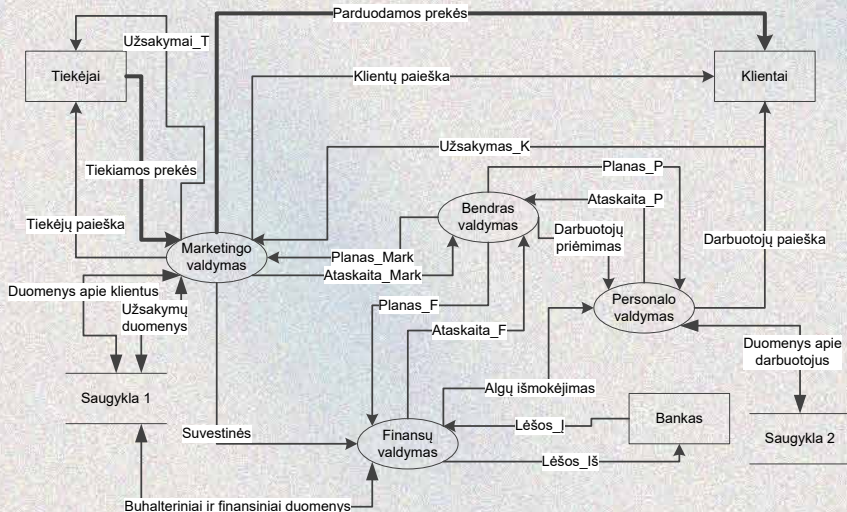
Parduodamos prekės

Užsakymai_T

Tiekėjai

Klientų paieška

Klientai

Užsakymas_K

Tiekiamos prekės

Planas_P

Ataskaita_P

Bendras valdymas

Tiekėjų paieška

Marketingo valdymas

Darbuotojų priėmimas

Darbuotojų paieška

Planas_Mark

Ataskaita_Mark

Duomenys apie klientus

Užsakymų duomenys

Planas_F

Personalo valdymas

Ataskaita_F

Duomenys apie darbuotojus

Saugykla 1

Algų išmokėjimas

Bankas

Lėšos_I

Suvestinės

Finansų valdymas

Saugykla 2

Lėšos_Iš

Buhalteriniai ir finansiniai duomenys